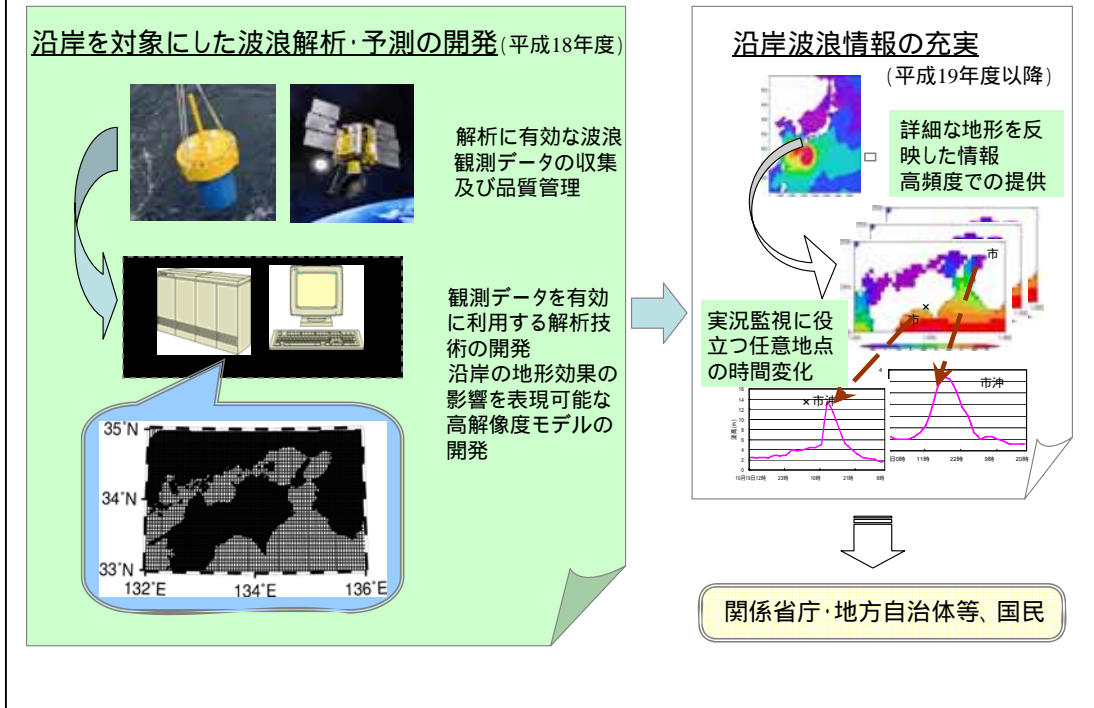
沿岸を対象にした波浪解析･予測の開発(平成18年度)

解析に有効な波浪観測データの収集及び品質管理

観測データを有効に利用する解析技術の開発
沿岸の地形効果の影響を表現可能な高解像度モデルの開発

35°N
34°N
33°N
132°E
134°E
136°E

沿岸波浪情報の充実
(平成19年度以降)

詳細な地形を反映した情報
高頻度での提供

市

市

実況監視に役立つ任意地点の時間変化

×市沖

市沖

関係省庁･地方自治体等、国民